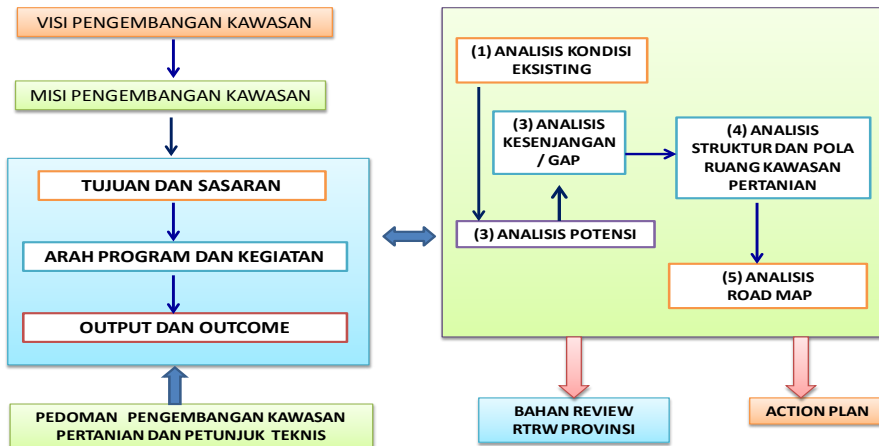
VISI PENGEMBANGAN KAWASAN

MISI PENGEMBANGAN KAWASAN

TUJUAN DAN SASARAN

ARAH PROGRAM DAN KEGIATAN

OUTPUT DAN OUTCOME

PEDOMAN PENGEMBANGAN KAWASAN PERTANIAN DAN PETUNJUK TEKNIS

(1) ANALISIS KONDISI EKSISTING

(3) ANALISIS KESENJANGAN / GAP

(4) ANALISIS STRUKTUR DAN POLA RUANG KAWASAN PERTANIAN

(3) ANALISIS POTENSI

(5) ANALISIS ROAD MAP

BAHAN REVIEW RTRW PROVINSI

ACTION PLAN